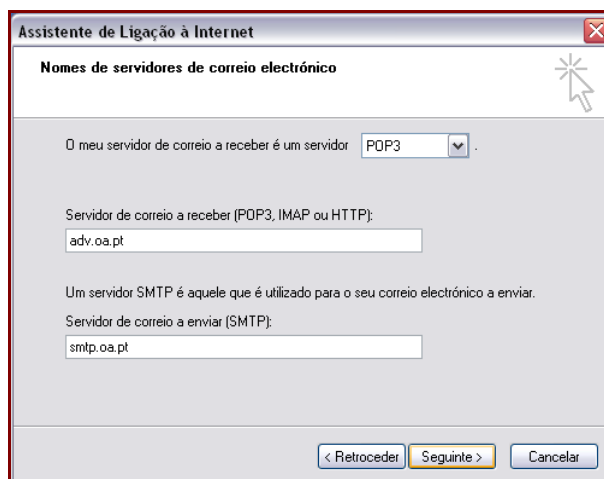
Assistente de Ligação à Internet

Nomes de servidores de correio electrónico

O meu servidor de correio a receber é um servidor POP3 .

Servidor de correio a receber (POP3, IMAP ou HTTP):

adv.oa.pt

Um servidor SMTP é aquele que é utilizado para o seu correio electrónico a enviar.

Servidor de correio a enviar (SMTP):

smtp.oa.pt

< Retroceder | Seguinte > | Cancelar